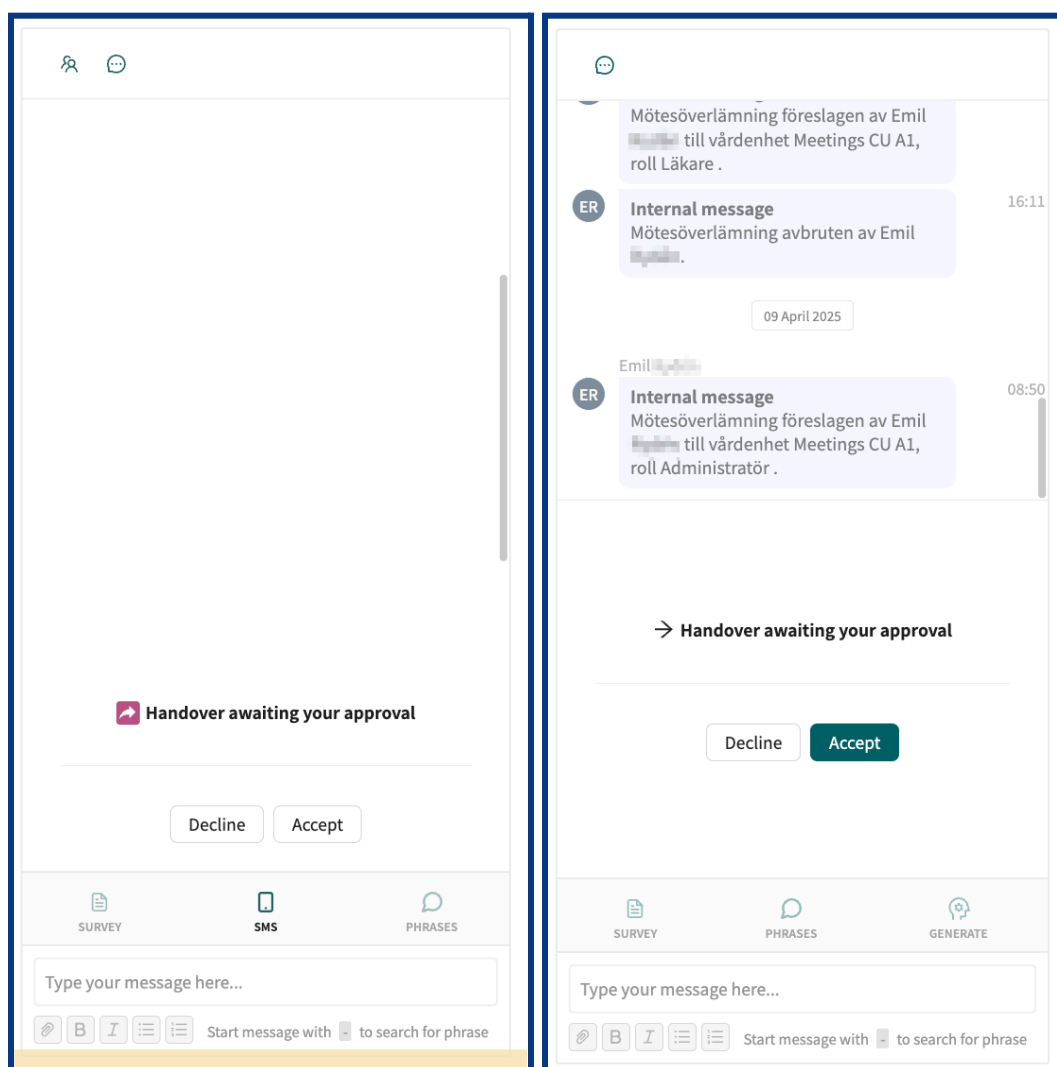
Handover awaiting your approval

Decline Accept

SURVEY SMS PHRASES

Type your message here...

B I Start message with - to search for phrase

Mötesöverlämning föreslagen av Emil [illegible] till vårdenhet Meetings CU A1, roll Läkare .

ER Internal message
Mötesöverlämning avbruten av Emil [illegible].
16:11

09 April 2025

Emil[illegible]
ER Internal message
Mötesöverlämning föreslagen av Emil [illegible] till vårdenhet Meetings CU A1, roll Administratör .
08:50

→ Handover awaiting your approval

Decline Accept

SURVEY PHRASES GENERATE

Type your message here...

B I Start message with - to search for phrase